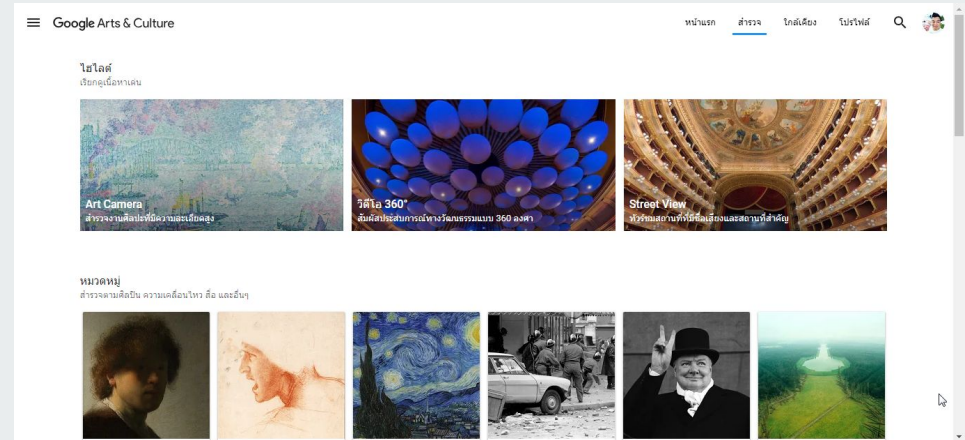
Google Arts & Culture

หน้าแรก สำรวจ ใกล้เคียง โปรไฟล์

ไฮไลต์
เรียกดูเนื้อหาเด่น

Art Camera
สำรวจงานศิลปะที่มีความละเอียดสูง

วิดีโอ 360°
สัมผัสประสบการณ์ทางวัฒนธรรมแบบ 360 องศา

Street View
ทัวร์ชมสถานที่ที่มีชื่อเสียงและสถานที่สำคัญ

หมวดหมู่
สำรวจตามศิลปิน ความเคลื่อนไหว สื่อ และอื่นๆ